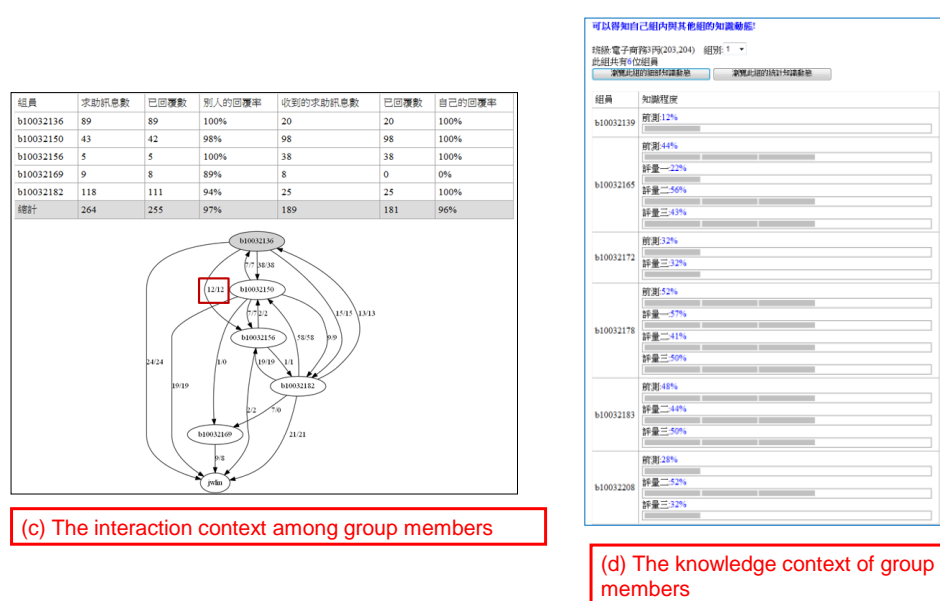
| 組員 | 求助訊息數 | 已回覆數 | 別人的回覆率 | 收到的求助訊息數 | 已回覆數 | 自己的回覆率 |
|---|---|---|---|---|---|---|
| b10032136 | 89 | 89 | 100% | 20 | 20 | 100% |
| b10032150 | 43 | 42 | 98% | 98 | 98 | 100% |
| b10032156 | 5 | 5 | 100% | 38 | 38 | 100% |
| b10032169 | 9 | 8 | 89% | 8 | 0 | 0% |
| b10032182 | 118 | 111 | 94% | 25 | 25 | 100% |
| 總計 | 264 | 255 | 97% | 189 | 181 | 96% |

b10032136
7/7 38/38
12/12
b10032150
15/15 13/13
7/7 2/2
9/9
b10032156
58/58
24/24
1/0
19/19
1/1
19/19
b10032182
2/2
7/0
b10032169
21/21
9/8
jwlin

(c) The interaction context among group members

可以得知自己組內與其他組的知識動態!
班級:電子商務3丙(203,204) 組別: 1
此組共有6位組員
瀏覽此組的細部知識動態 瀏覽此組的統計知識動態

| 組員 | 知識程度 |
|---|---|
| b10032139 | 前測:12% |
| b10032165 | 前測:44% 評量一:22% 評量二:56% 評量三:43% |
| b10032172 | 前測:32% 評量三:32% |
| b10032178 | 前測:52% 評量一:57% 評量二:41% 評量三:50% |
| b10032183 | 前測:48% 評量二:44% 評量三:50% |
| b10032208 | 前測:28% 評量二:52% 評量三:32% |

(d) The knowledge context of group members